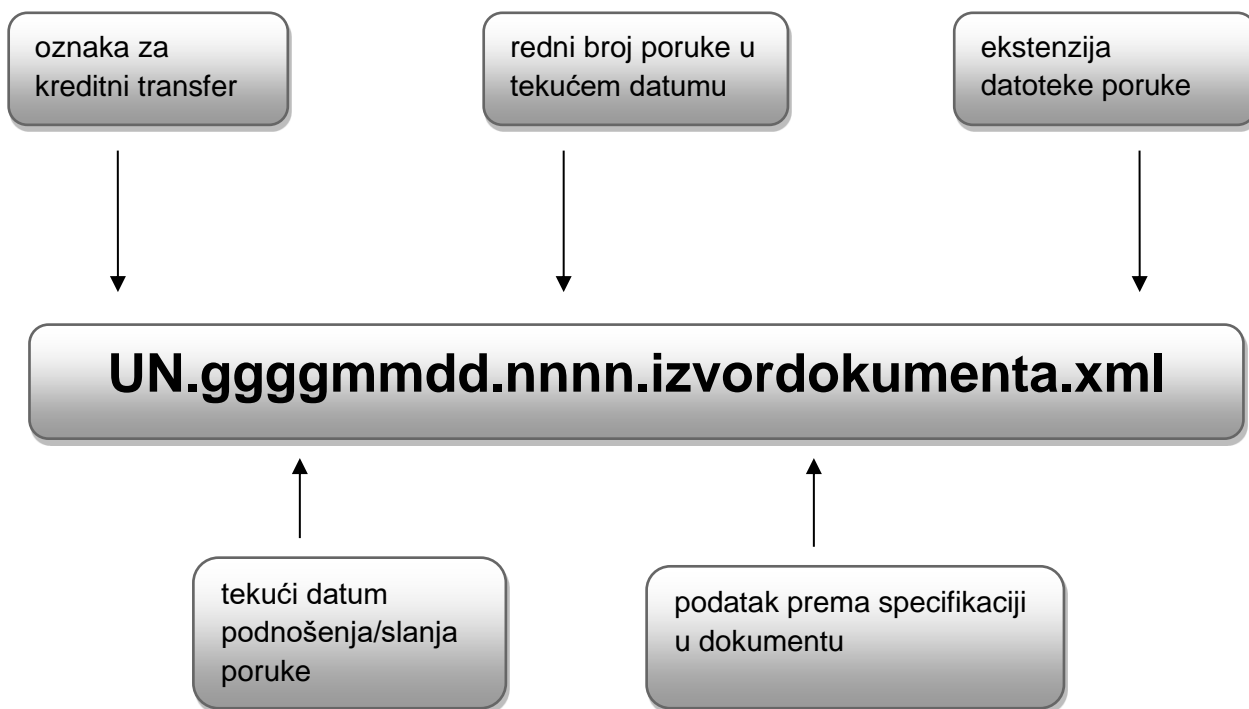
oznaka za kreditni transfer

redni broj poruke u tekućem datumu

ekstenzija datoteke poruke

UN.ggggmmdd.nnnn.izvordokumenta.xml

tekući datum podnošenja/slanja poruke

podatak prema specifikaciji u dokumentu